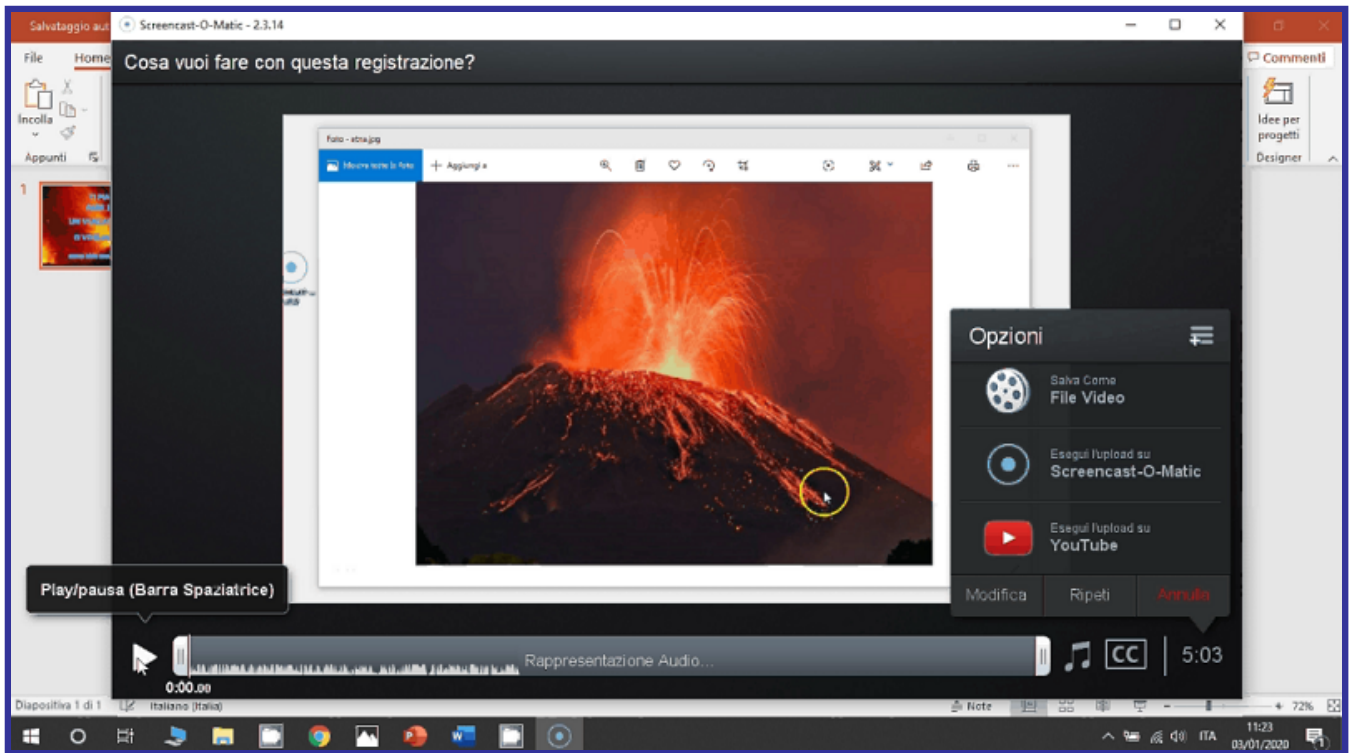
Salvataggio aut
Screencast-O-Matic - 2.3.14
Cosa vuoi fare con questa registrazione?
File
Home
Incolla
Appunti
Commenti
Idee per progetti
Designer
1
Foto - etna.jpg
Mostra tutte le foto
Aggiungi a
Opzioni
Salva Come
File Video
Esegui l'upload su
Screencast-O-Matic
Esegui l'upload su
YouTube
Modifica
Ripeti
Annulla
Play/pausa (Barra Spaziatrice)
Rappresentazione Audio...
CC
5:03
0:00.00
Diapositiva 1 di 1
Italiano (Italia)
Note
72%
ITA
11:23
03/01/2020